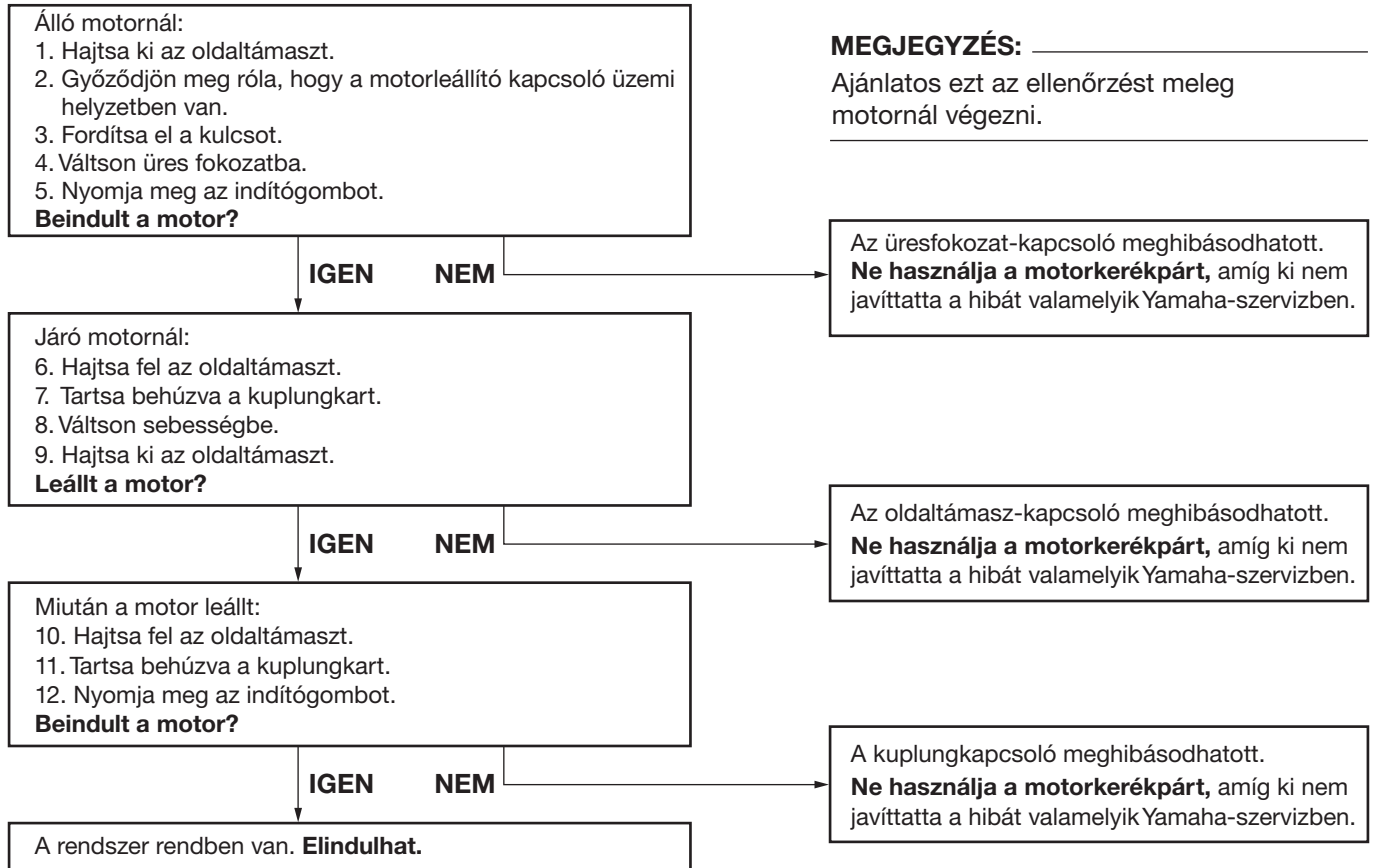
Álló motornál:
1. Hajtsa ki az oldaltámaszt.
2. Győződjön meg róla, hogy a motorleállító kapcsoló üzemi helyzetben van.
3. Fordítsa el a kulcsot.
4. Váltson üres fokozatba.
5. Nyomja meg az indítógombot.
**Beindult a motor?**

MEGJEGYZÉS:
Ajánlatos ezt az ellenőrzést meleg motornál végezni.

IGEN NEM

Az üresfokozat-kapcsoló meghibásodhatott. **Ne használja a motorkerékpárt,** amíg ki nem javíttatta a hibát valamelyik Yamaha-szervizben.

Járó motornál:
6. Hajtsa fel az oldaltámaszt.
7. Tartsa behúzva a kuplungkart.
8. Váltson sebességbe.
9. Hajtsa ki az oldaltámaszt.
**Leállt a motor?**

IGEN NEM

Az oldaltámasz-kapcsoló meghibásodhatott. **Ne használja a motorkerékpárt,** amíg ki nem javíttatta a hibát valamelyik Yamaha-szervizben.

Miután a motor leállt:
10. Hajtsa fel az oldaltámaszt.
11. Tartsa behúzva a kuplungkart.
12. Nyomja meg az indítógombot.
**Beindult a motor?**

IGEN NEM

A kuplungkapcsoló meghibásodhatott. **Ne használja a motorkerékpárt,** amíg ki nem javíttatta a hibát valamelyik Yamaha-szervizben.

A rendszer rendben van. **Elindulhat.**